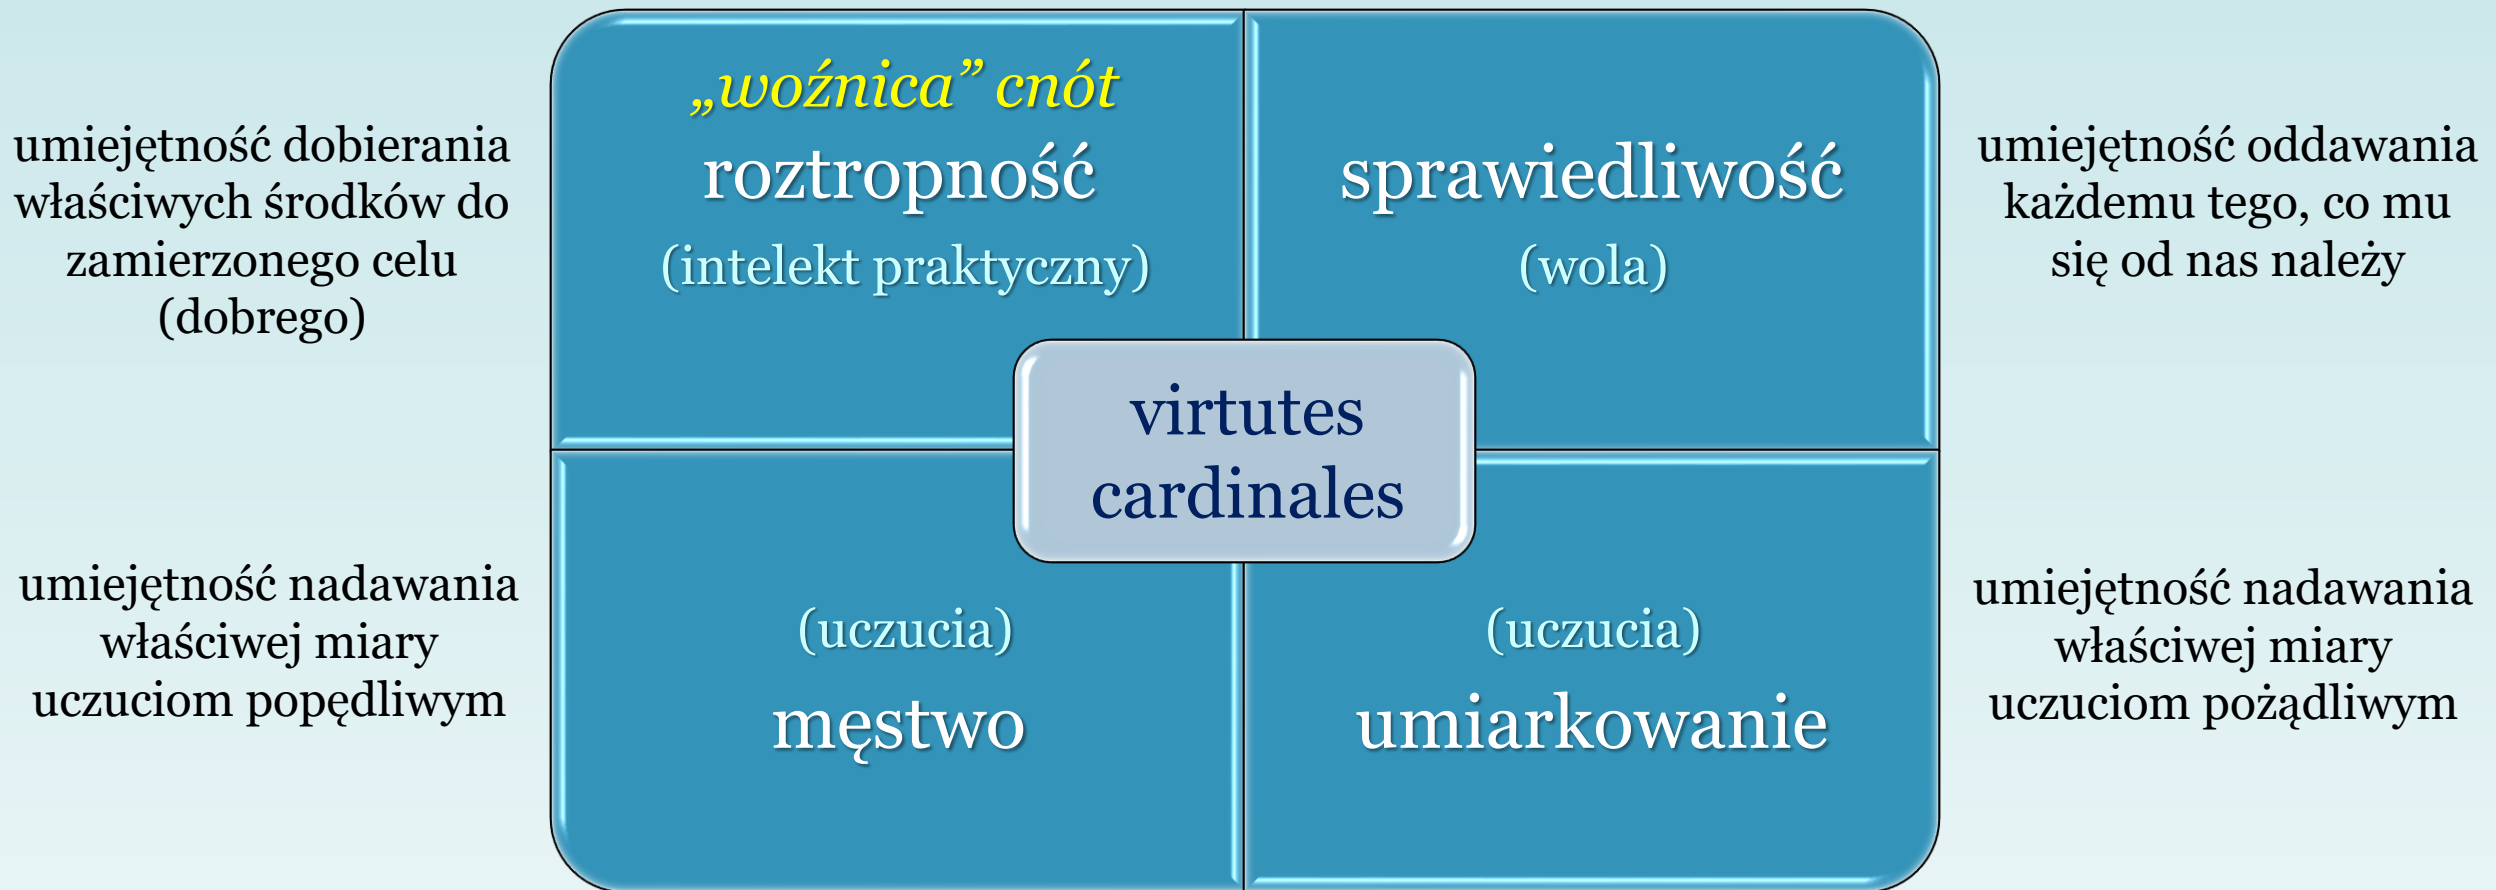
umiejętność dobierania właściwych środków do zamierzonego celu (dobrego)

„woźnica” cnót
roztropność
(intelekt praktyczny)

sprawiedliwość
(wola)

umiejętność oddawania każdemu tego, co mu się od nas należy

virtutes cardinales

umiejętność nadawania właściwej miary uczuciom popędliwym

(uczucia)
męstwo

(uczucia)
umiarkowanie

umiejętność nadawania właściwej miary uczuciom pożądliwym